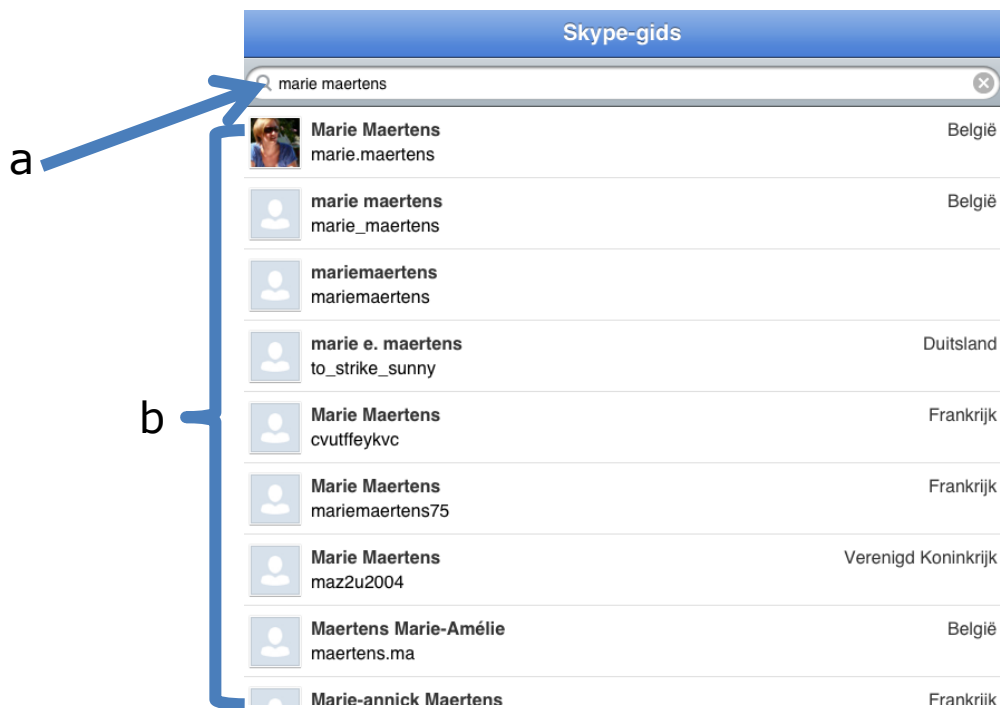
Skype-gids

marie maertens

a

b

Marie Maertens
marie.maertens
België

marie maertens
marie_maertens
België

mariemaertens
mariemaertens

marie e. maertens
to_strike_sunny
Duitsland

Marie Maertens
cvutffeykvc
Frankrijk

Marie Maertens
mariemaertens75
Frankrijk

Marie Maertens
maz2u2004
Verenigd Koninkrijk

Maertens Marie-Amélie
maertens.ma
België

Marie-annick Maertens
Frankrijk